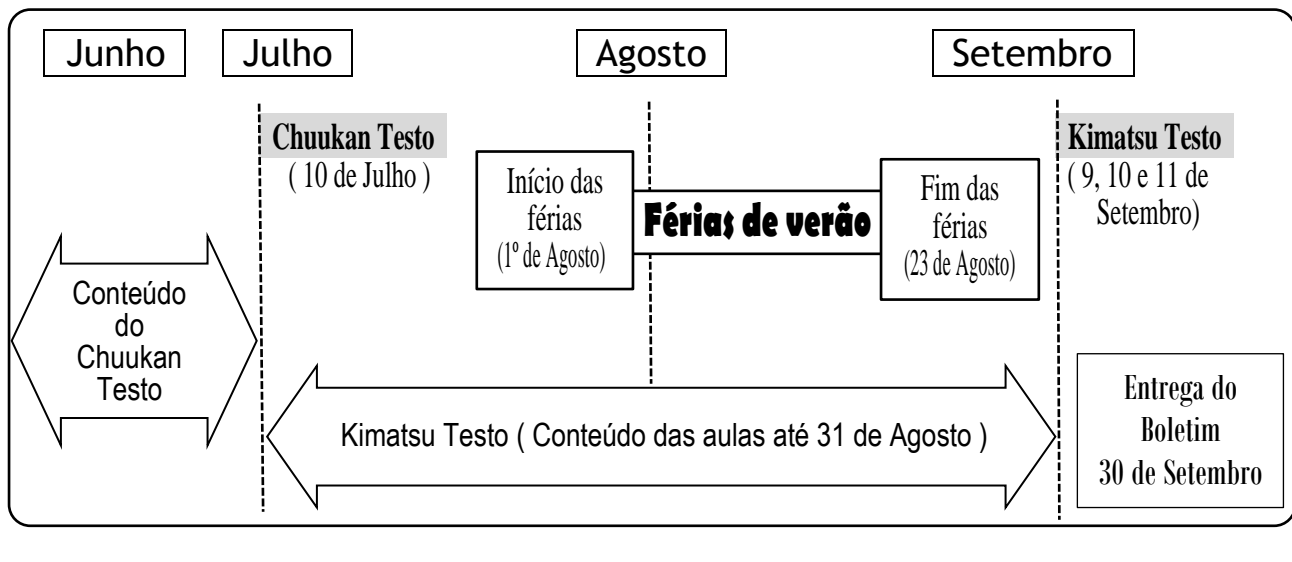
Junho | Julho | Agosto | Setembro

Chuukan Testo
( 10 de Julho )

Início das férias
(1º de Agosto)

Férias de verão

Fim das férias
(23 de Agosto)

Kimatsu Testo
( 9, 10 e 11 de Setembro)

Conteúdo do Chuukan Testo

Kimatsu Testo ( Conteúdo das aulas até 31 de Agosto )

Entrega do Boletim
30 de Setembro